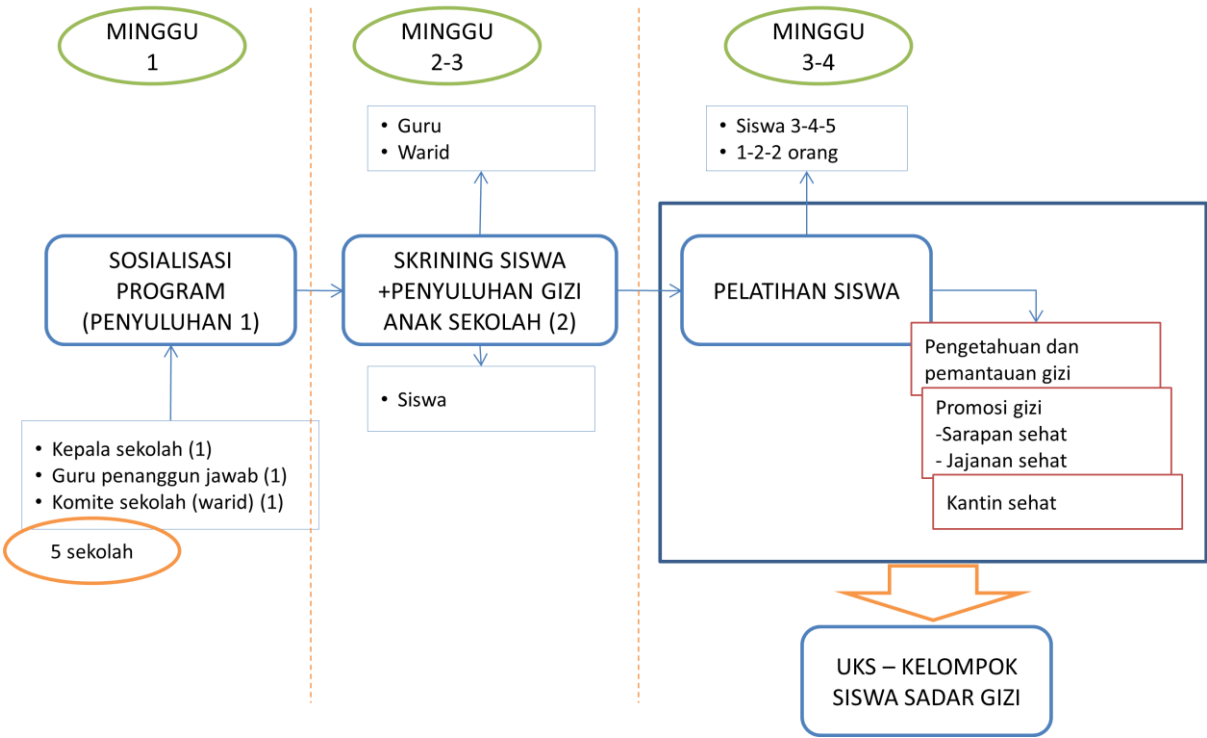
MINGGU 1

MINGGU 2-3

MINGGU 3-4

• Guru
• Warid

• Siswa 3-4-5
• 1-2-2 orang

SOSIALISASI PROGRAM (PENYULUHAN 1)

SKRINING SISWA +PENYULUHAN GIZI ANAK SEKOLAH (2)

PELATIHAN SISWA

Pengetahuan dan pemantauan gizi

Promosi gizi
-Sarapan sehat
- Jajanan sehat

Kantin sehat

• Siswa

• Kepala sekolah (1)
• Guru penanggun jawab (1)
• Komite sekolah (warid) (1)

5 sekolah

UKS – KELOMPOK SISWA SADAR GIZI